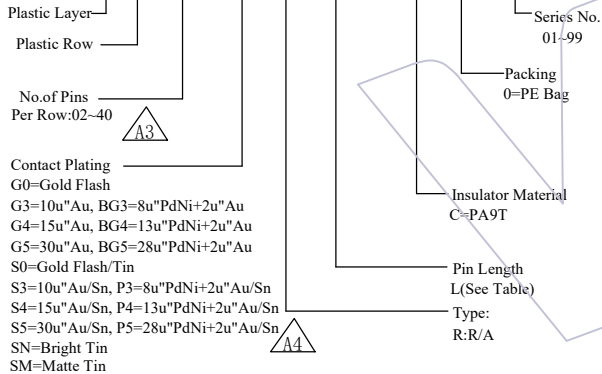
Plastic Layer

Plastic Row

No.of Pins
Per Row:02~40

A3

Contact Plating
G0=Gold Flash
G3=10u"Au, BG3=8u"PdNi+2u"Au
G4=15u"Au, BG4=13u"PdNi+2u"Au
G5=30u"Au, BG5=28u"PdNi+2u"Au
S0=Gold Flash/Tin
S3=10u"Au/Sn, P3=8u"PdNi+2u"Au/Sn
S4=15u"Au/Sn, P4=13u"PdNi+2u"Au/Sn
S5=30u"Au/Sn, P5=28u"PdNi+2u"Au/Sn
SN=Bright Tin
SM=Matte Tin

A4

Series No.
01~99

Packing
0=PE Bag

Insulator Material
C=PA9T

Pin Length
L(See Table)

Type:
R:R/A